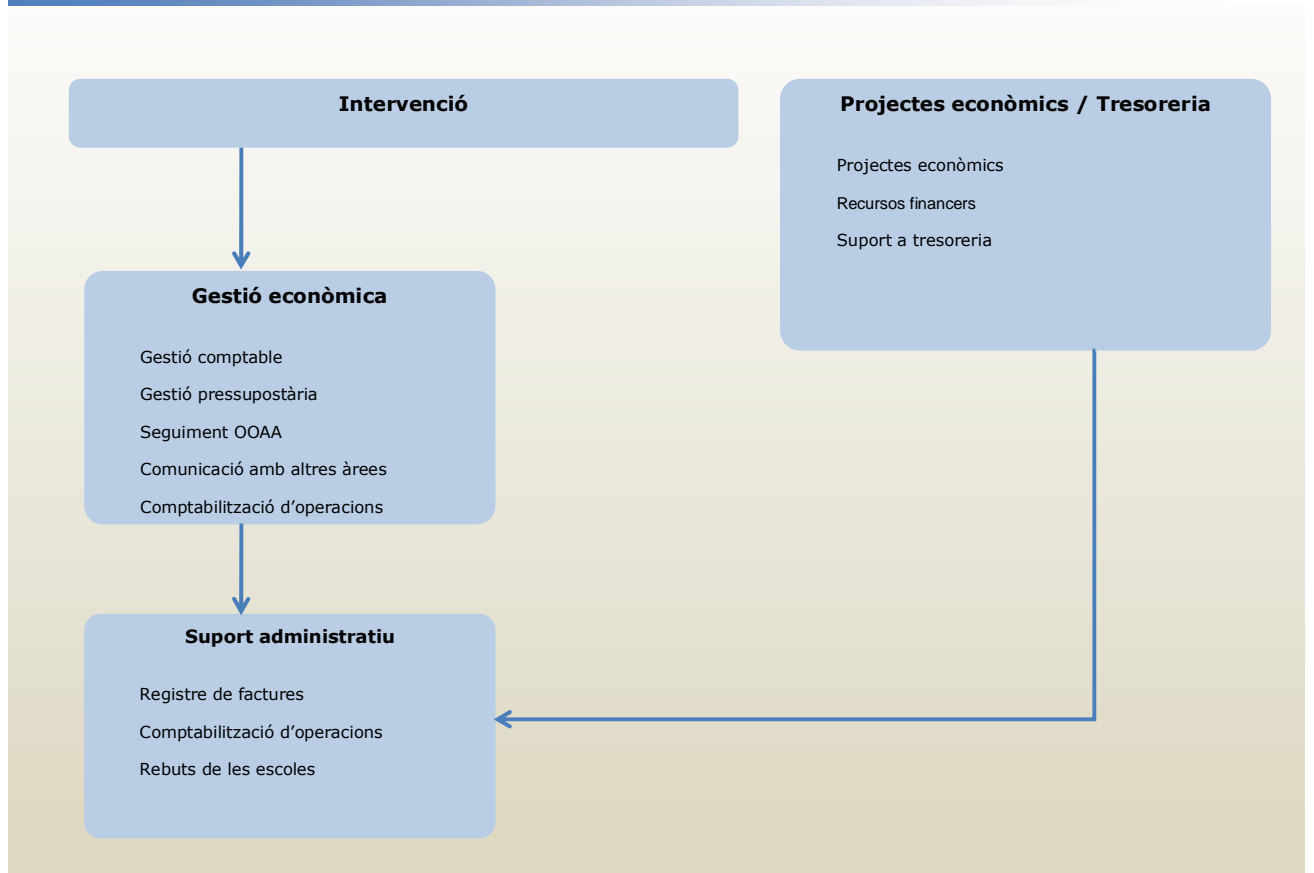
Intervenció

Projectes econòmics / Tresoreria

Projectes econòmics

Recursos financers

Suport a tresoreria

Gestió econòmica

Gestió comptable

Gestió pressupostària

Seguiment OOAA

Comunicació amb altres àrees

Comptabilització d'operacions

Suport administratiu

Registre de factures

Comptabilització d'operacions

Rebuts de les escoles